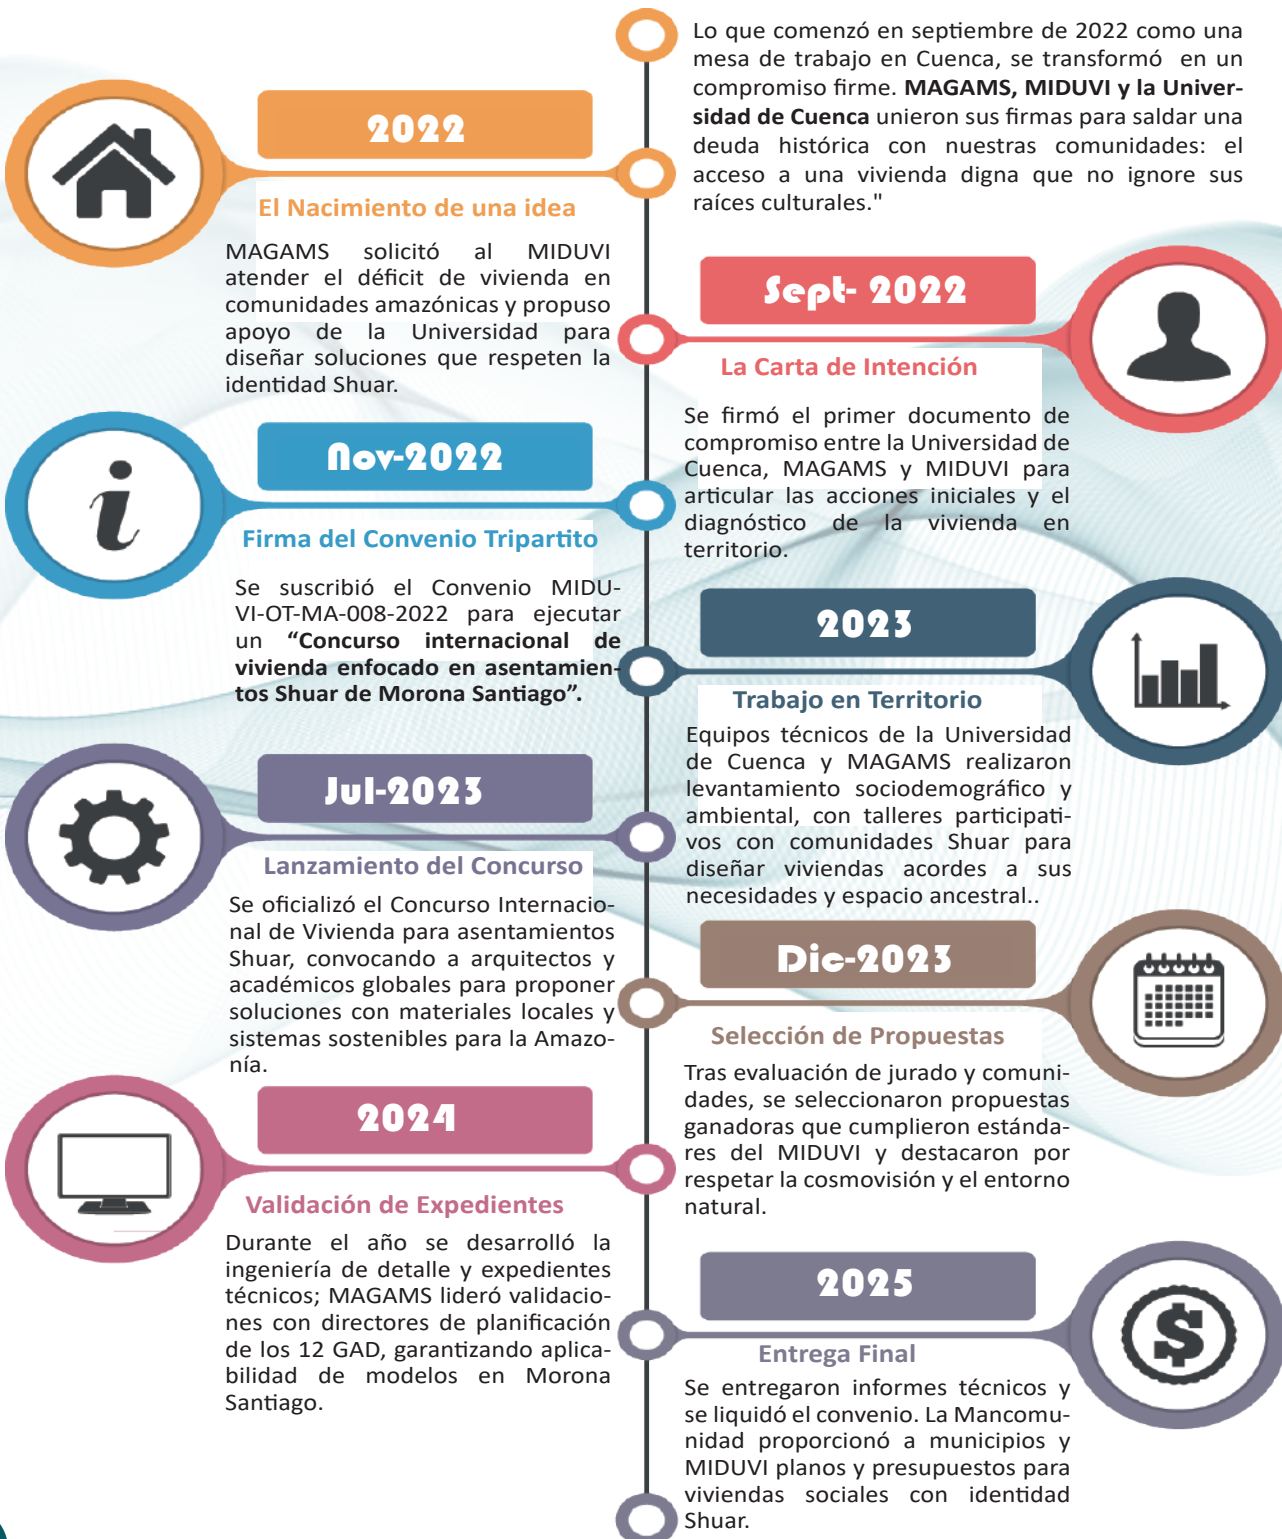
Lo que comenzó en septiembre de 2022 como una mesa de trabajo en Cuenca, se transformó en un compromiso firme. **MAGAMS, MIDUVI y la Universidad de Cuenca** unieron sus firmas para saldar una deuda histórica con nuestras comunidades: el acceso a una vivienda digna que no ignore sus raíces culturales."

2022

El Nacimiento de una idea

MAGAMS solicitó al MIDUVI atender el déficit de vivienda en comunidades amazónicas y propuso apoyo de la Universidad para diseñar soluciones que respeten la identidad Shuar.

Sept- 2022

La Carta de Intención

Se firmó el primer documento de compromiso entre la Universidad de Cuenca, MAGAMS y MIDUVI para articular las acciones iniciales y el diagnóstico de la vivienda en territorio.

Nov-2022

Firma del Convenio Tripartito

Se suscribió el Convenio MIDUVI-OT-MA-008-2022 para ejecutar un **"Concurso internacional de vivienda enfocado en asentamientos Shuar de Morona Santiago".**

2023

Trabajo en Territorio

Equipos técnicos de la Universidad de Cuenca y MAGAMS realizaron levantamiento sociodemográfico y ambiental, con talleres participativos con comunidades Shuar para diseñar viviendas acordes a sus necesidades y espacio ancestral..

Jul-2023

Lanzamiento del Concurso

Se oficializó el Concurso Internacional de Vivienda para asentamientos Shuar, convocando a arquitectos y académicos globales para proponer soluciones con materiales locales y sistemas sostenibles para la Amazonía.

Dic-2023

Selección de Propuestas

Tras evaluación de jurado y comunidades, se seleccionaron propuestas ganadoras que cumplieron estándares del MIDUVI y destacaron por respetar la cosmovisión y el entorno natural.

2024

Validación de Expedientes

Durante el año se desarrolló la ingeniería de detalle y expedientes técnicos; MAGAMS lideró validaciones con directores de planificación de los 12 GAD, garantizando aplicabilidad de modelos en Morona Santiago.

2025

Entrega Final

Se entregaron informes técnicos y se liquidó el convenio. La Mancomunidad proporcionó a municipios y MIDUVI planos y presupuestos para viviendas sociales con identidad Shuar.